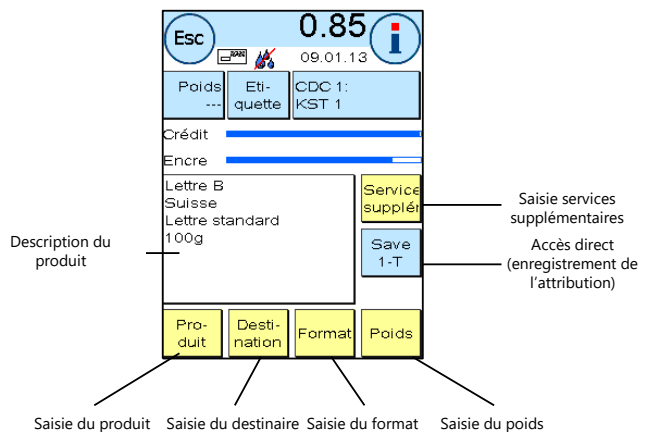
Esc
0.85
09.01.13
i

Poids
---
Eti-
quette
CDC 1:
KST 1

Crédit
Encre

Lettre B
Suisse
Lettre standard
100g

Service
supplém

Save
1-T

Pro-
duit
Desti-
nation
Format
Poids

Saisie services supplémentaires

Accès direct (enregistrement de l'attribution)

Description du produit

Saisie du produit
Saisie du destinaire
Saisie du format
Saisie du poids